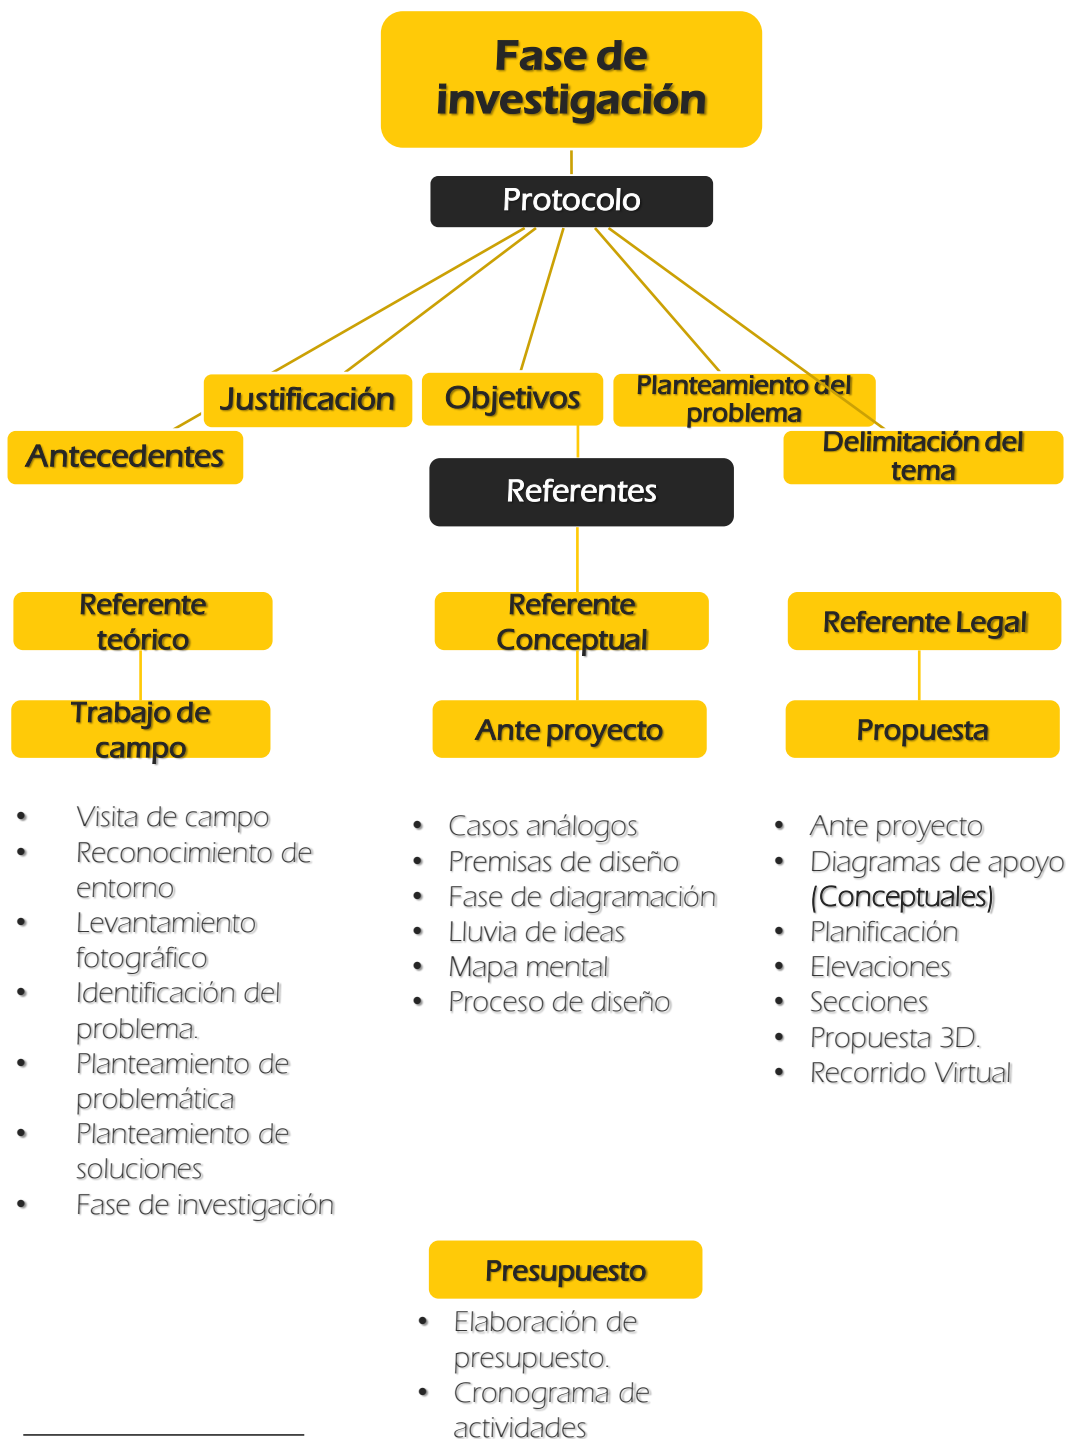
Fase de investigación

Protocolo

Justificación

Objetivos

Planteamiento del problema

Antecedentes

Delimitación del tema

Referentes

Referente teórico

Referente Conceptual

Referente Legal

Trabajo de campo

Ante proyecto

Propuesta

- Visita de campo
- Reconocimiento de entorno
- Levantamiento fotográfico
- Identificación del problema.
- Planteamiento de problemática
- Planteamiento de soluciones
- Fase de investigación

- Casos análogos
- Premisas de diseño
- Fase de diagramación
- Lluvia de ideas
- Mapa mental
- Proceso de diseño

- Ante proyecto
- Diagramas de apoyo (Conceptuales)
- Planificación
- Elevaciones
- Secciones
- Propuesta 3D.
- Recorrido Virtual

Presupuesto

- Elaboración de presupuesto.
- Cronograma de actividades